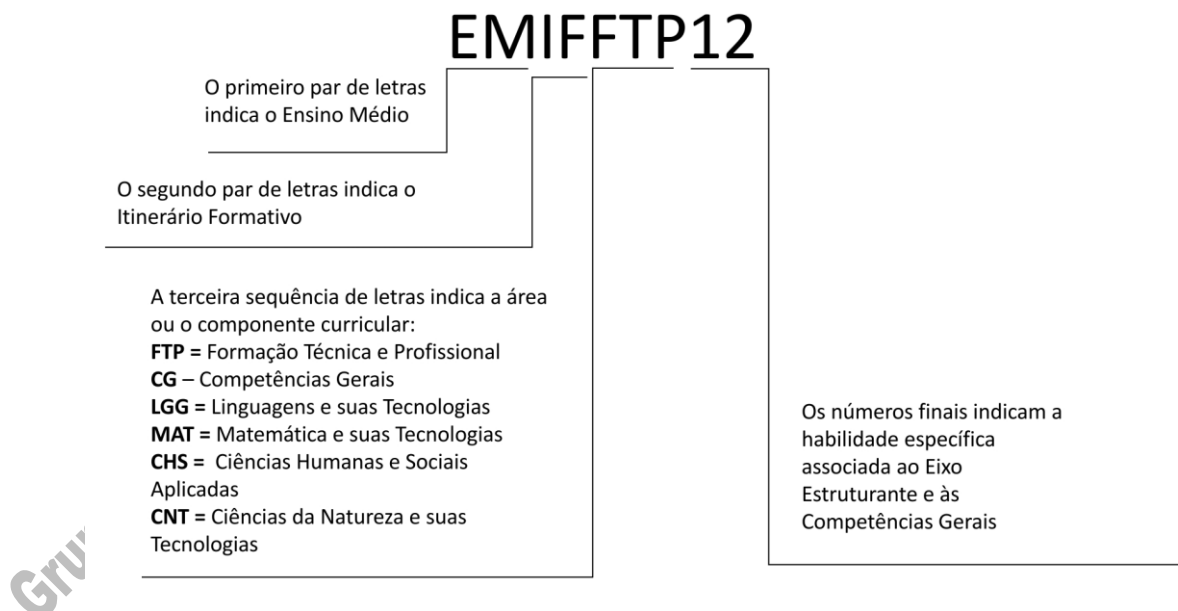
EMIFFTP12

O primeiro par de letras indica o Ensino Médio

O segundo par de letras indica o Itinerário Formativo

A terceira sequência de letras indica a área ou o componente curricular:
**FTP =** Formação Técnica e Profissional
**CG** – Competências Gerais
**LGG =** Linguagens e suas Tecnologias
**MAT =** Matemática e suas Tecnologias
**CHS =** Ciências Humanas e Sociais Aplicadas
**CNT =** Ciências da Natureza e suas Tecnologias

Os números finais indicam a habilidade específica associada ao Eixo Estruturante e às Competências Gerais

Gru